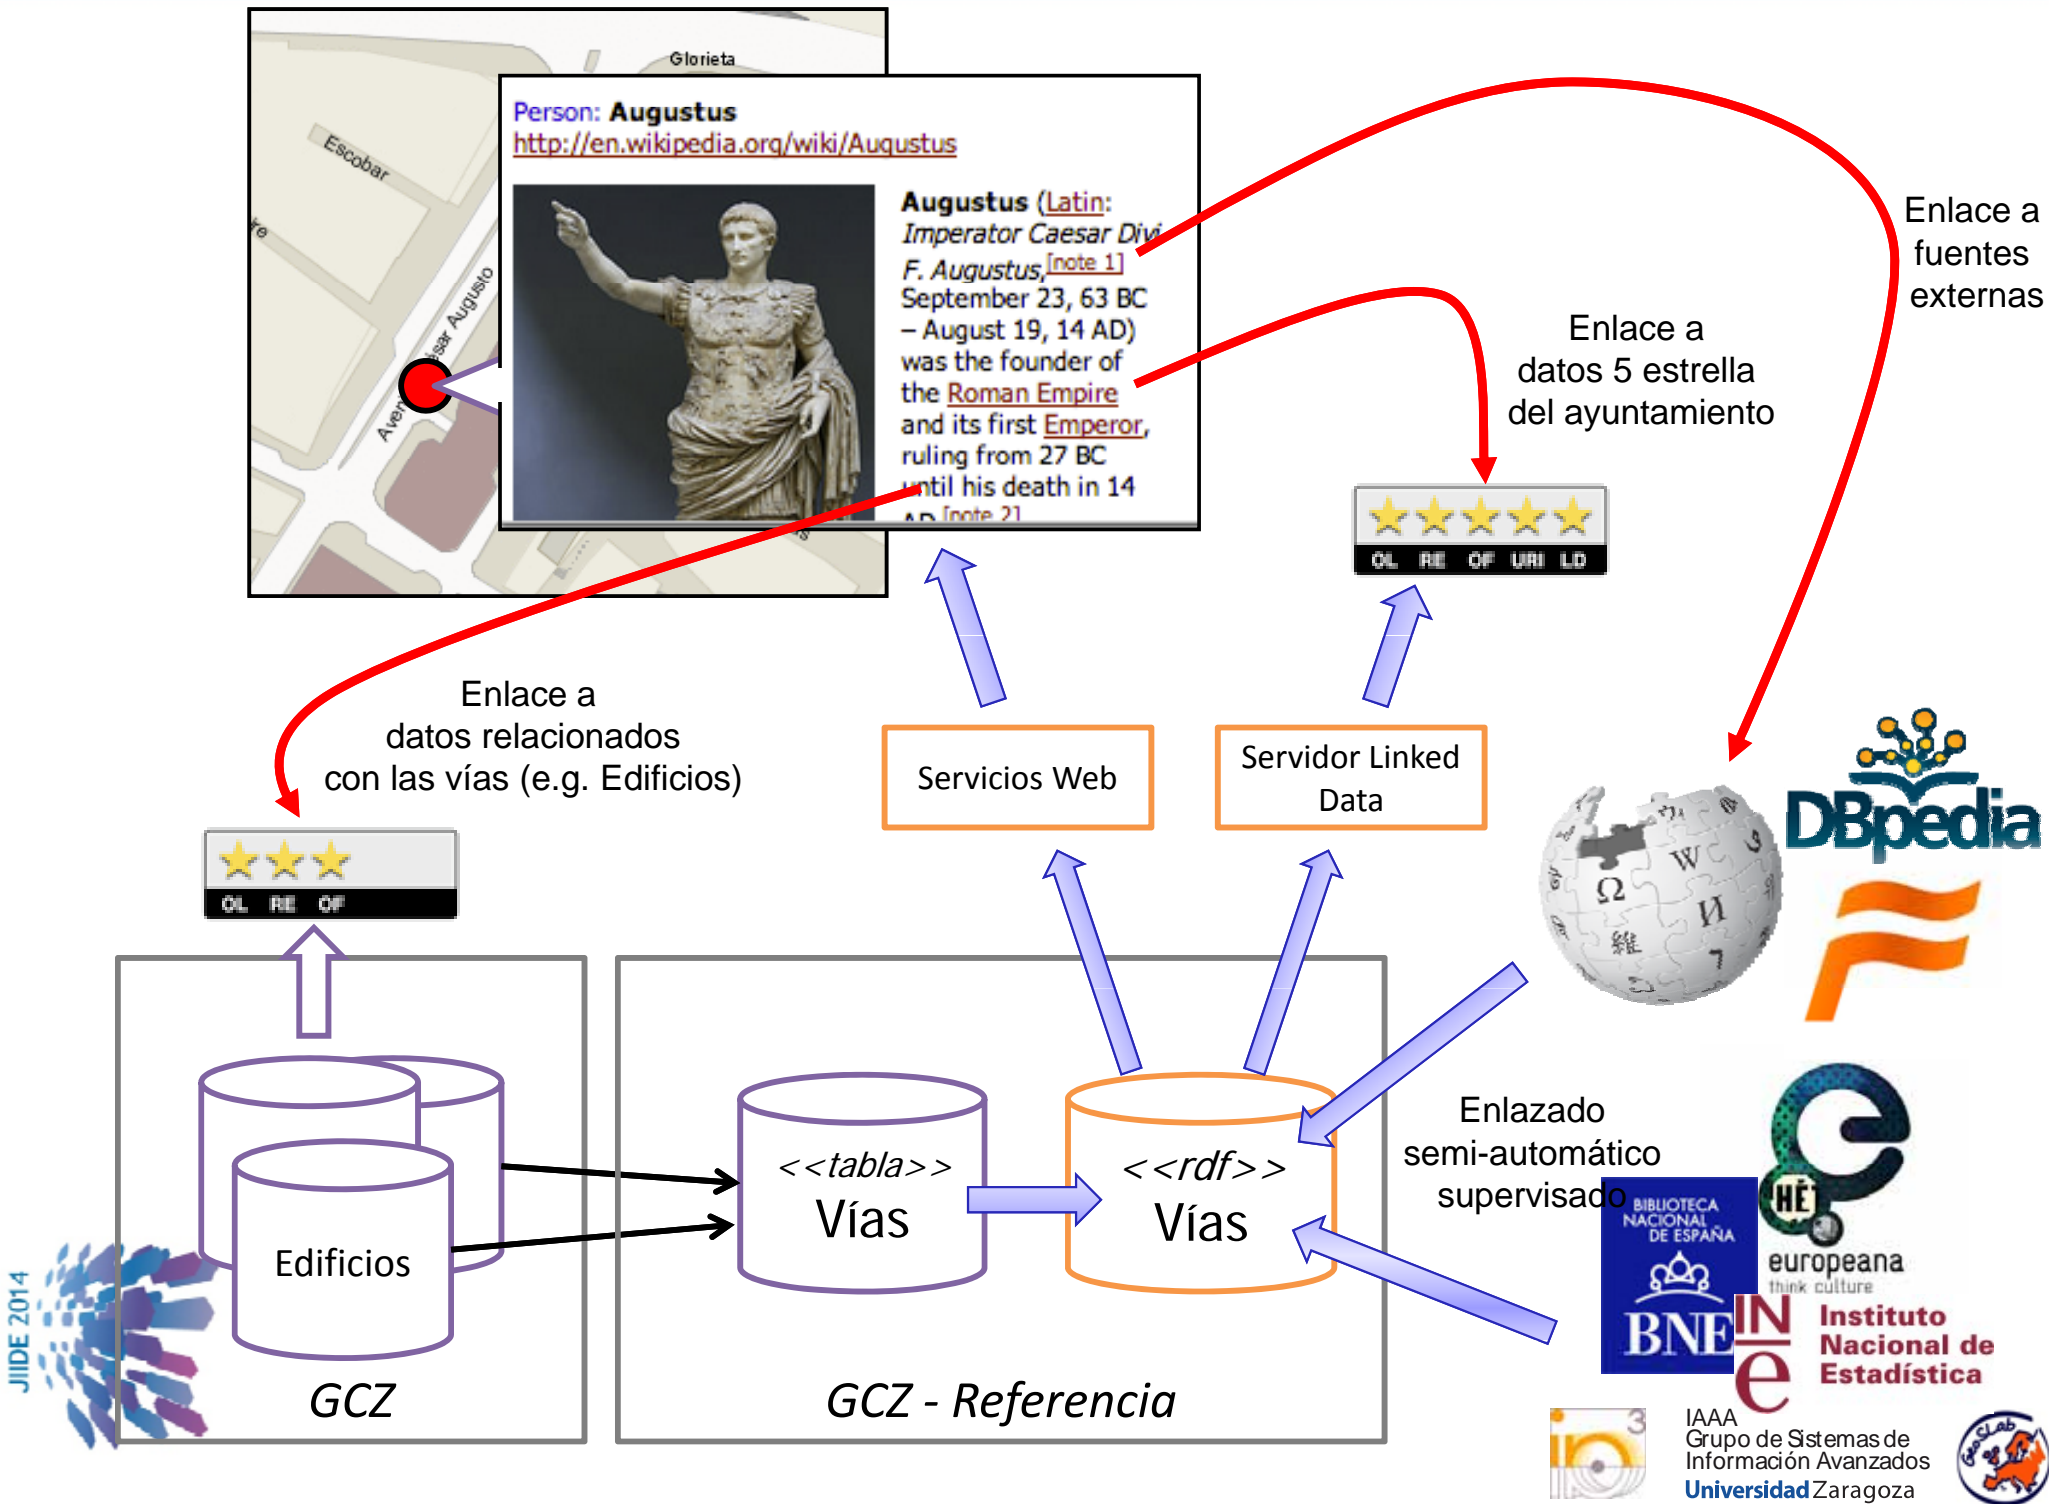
Glorieta

Escobar

re

Avenida César Augusto

Person: Augustus
http://en.wikipedia.org/wiki/Augustus

Augustus (Latin: Imperator Caesar Divi F. Augustus,[note 1] September 23, 63 BC – August 19, 14 AD) was the founder of the Roman Empire and its first Emperor, ruling from 27 BC until his death in 14 AD.[note 2]

Enlace a fuentes externas

Enlace a datos 5 estrella del ayuntamiento

OL RE OF URI LD

Enlace a datos relacionados con las vías (e.g. Edificios)

Servicios Web

Servidor Linked Data

DBpedia

OL RE OF

<<tabla>> Vías

<<rdf>> Vías

Edificios

Enlazado semi-automático supervisado

BIBLIOTECA NACIONAL DE ESPAÑA BNE

europeana think culture

INe Instituto Nacional de Estadística

JIIDE 2014

GCZ

GCZ - Referencia

IAAA
Grupo de Sistemas de Información Avanzados
Universidad Zaragoza

GeoSLab